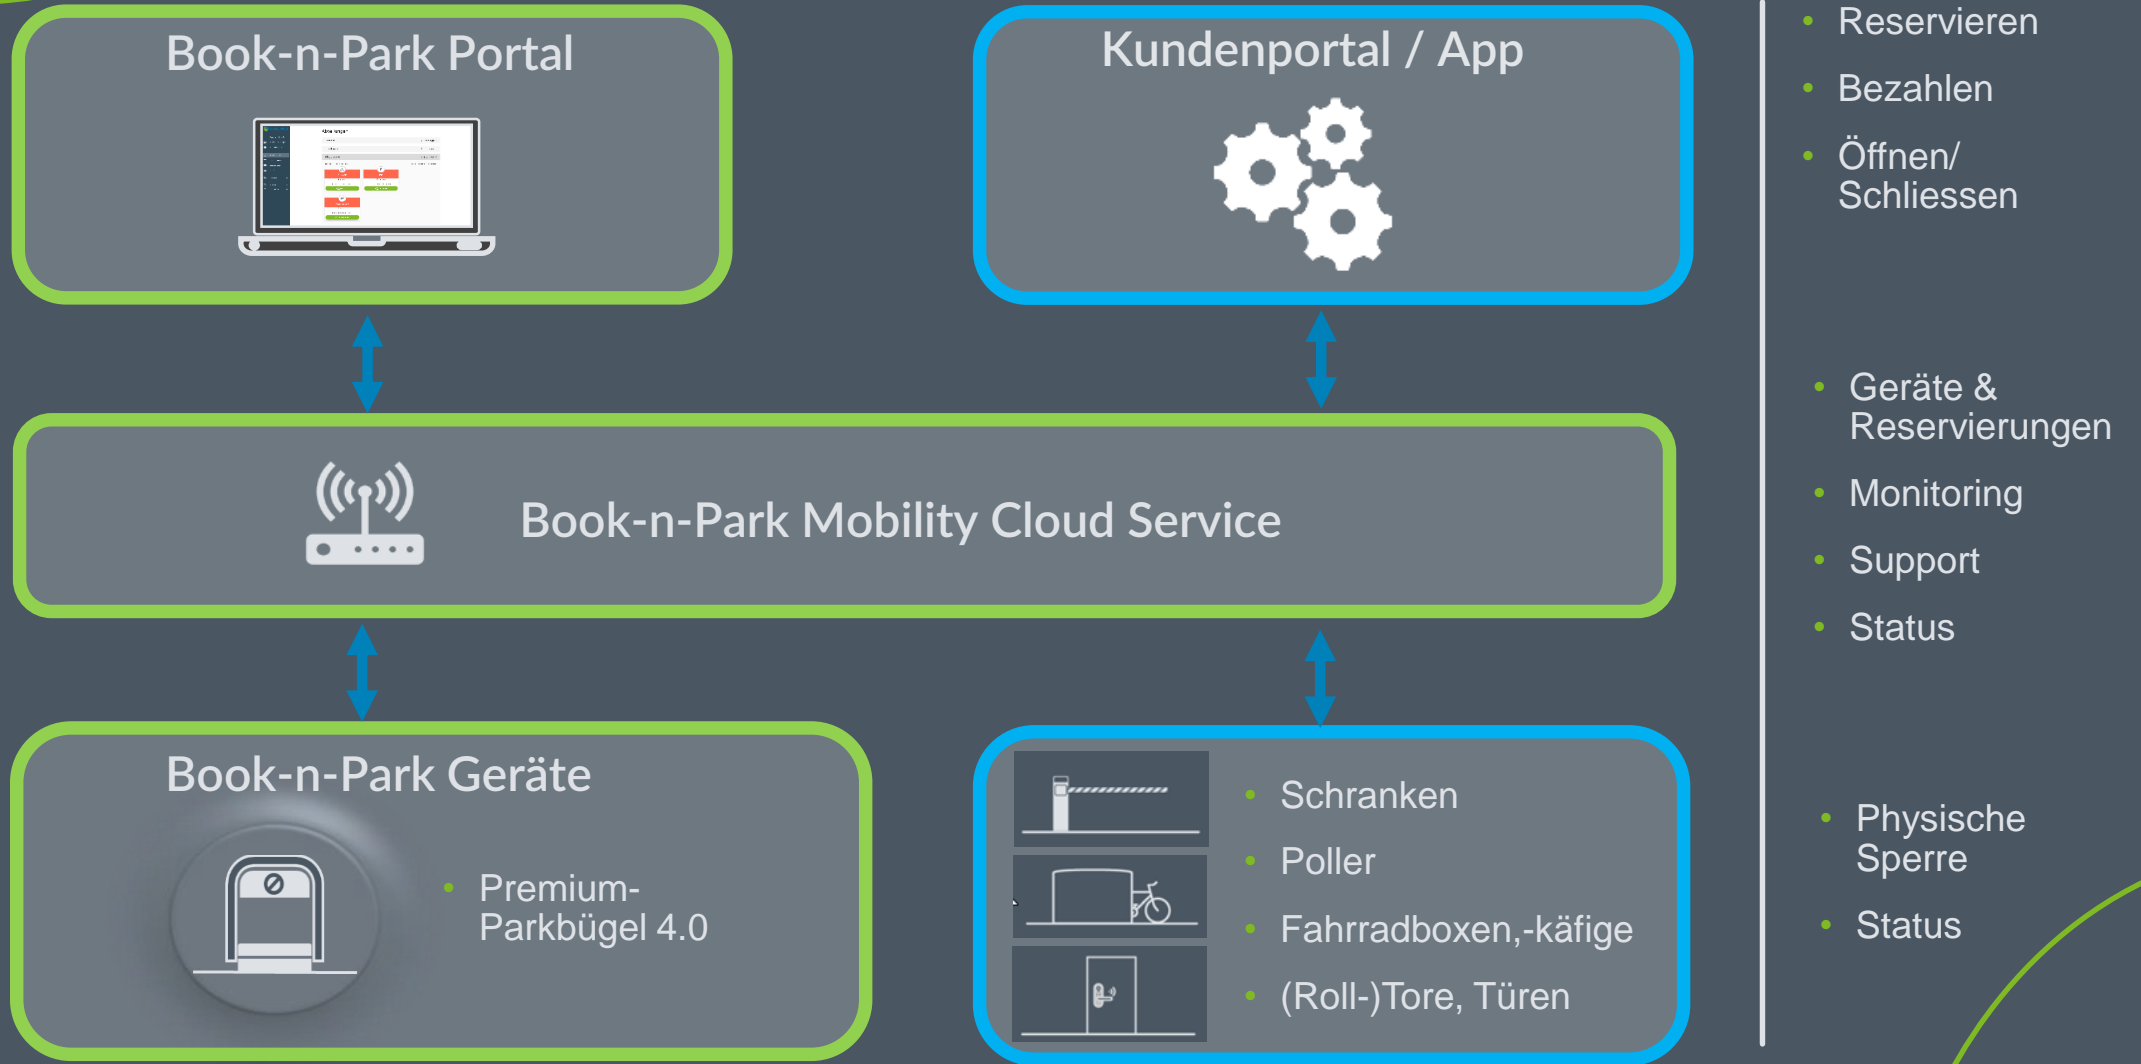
Book-n-Park Portal

Kundenportal / App

Book-n-Park Mobility Cloud Service

Book-n-Park Geräte

Premium-Parkbügel 4.0

- Schranken
- Poller
- Fahrradboxen,-käfige
- (Roll-)Tore, Türen

- Reservieren
- Bezahlen
- Öffnen/ Schliessen

- Geräte & Reservierungen
- Monitoring
- Support
- Status

- Physische Sperre
- Status